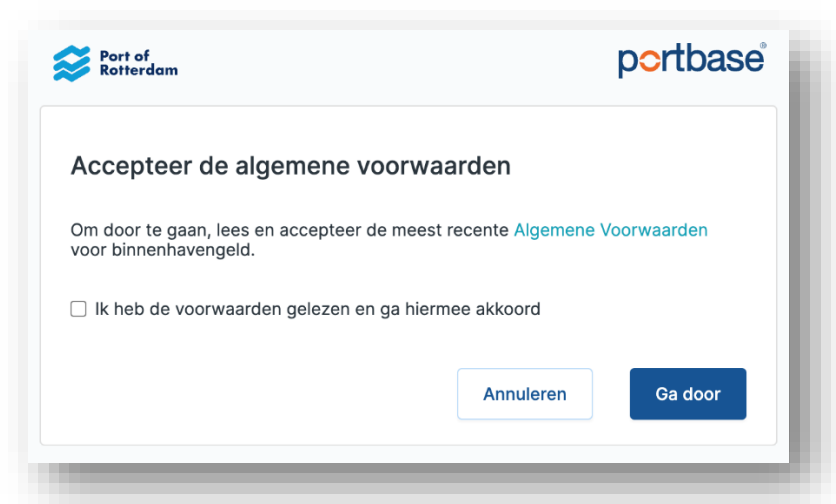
Port of Rotterdam

portbase®

Accepteer de algemene voorwaarden

Om door te gaan, lees en accepteer de meest recente Algemene Voorwaarden voor binnenhavengeld.

Ik heb de voorwaarden gelezen en ga hiermee akkoord

Annuleren

Ga door